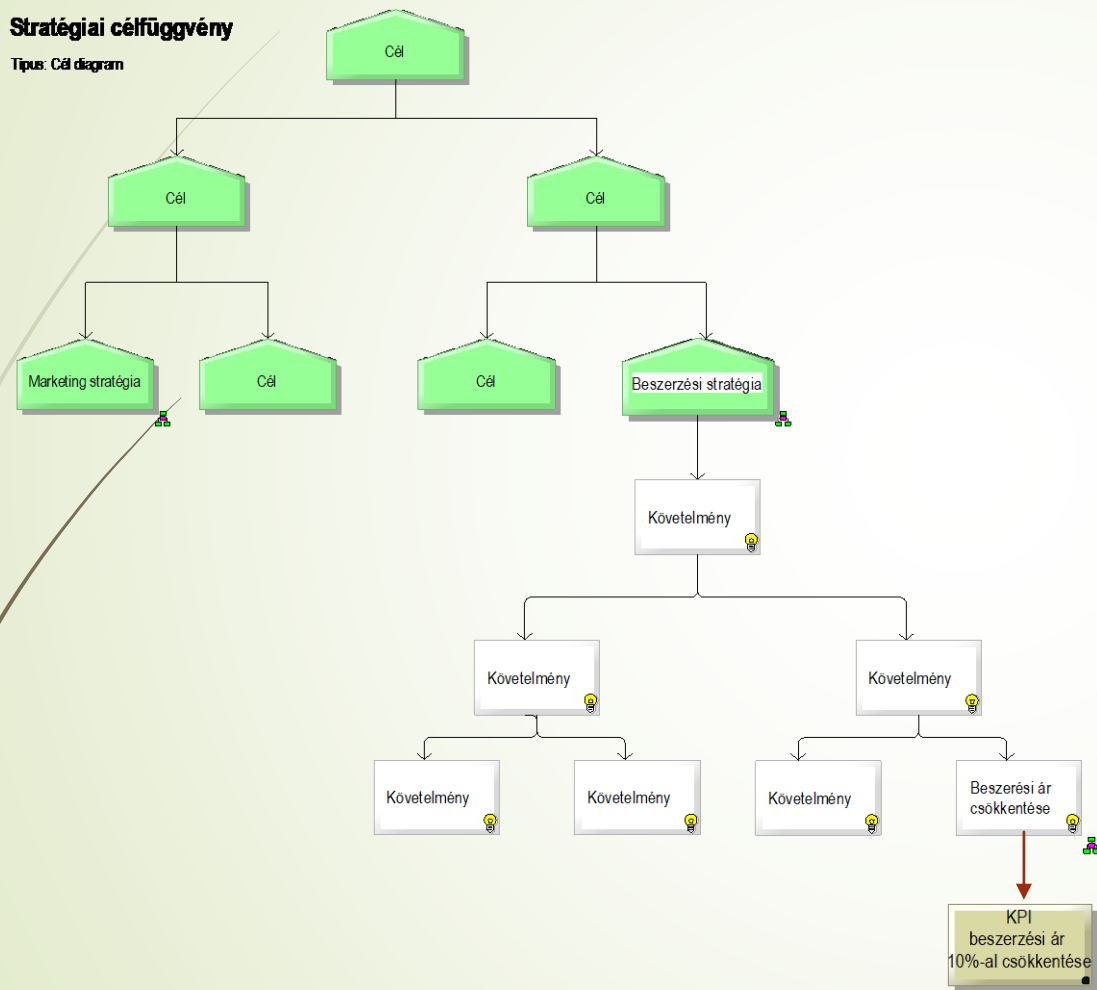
Stratégiai célfüggvény

Tipus: Cél diagram

Cél

Cél

Cél

Marketing stratégia

Cél

Cél

Beszerzési stratégia

Követelmény

Követelmény

Követelmény

Követelmény

Követelmény

Követelmény

Beszerzési ár csökkentése

KPI beszerzési ár 10%-al csökkentése